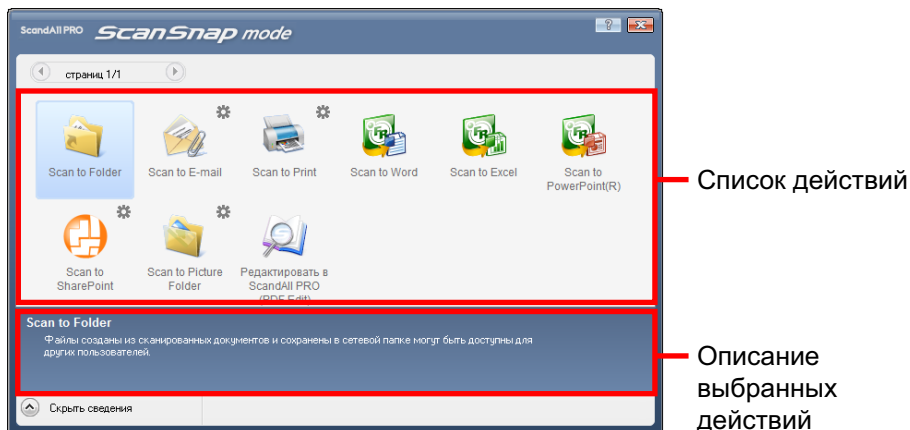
ScandAll PRO ScanSnap mode

страниц 1/1

Scan to Folder

Scan to E-mail

Scan to Print

Scan to Word

Scan to Excel

Scan to PowerPoint(R)

Scan to SharePoint

Scan to Picture Folder

Редактировать в ScandAll PRO (PDF Edit)

Список действий

Scan to Folder

Файлы созданы из сканированных документов и сохранены в сетевой папке могут быть доступны для других пользователей.

Описание выбранных действий

Скрыть сведения